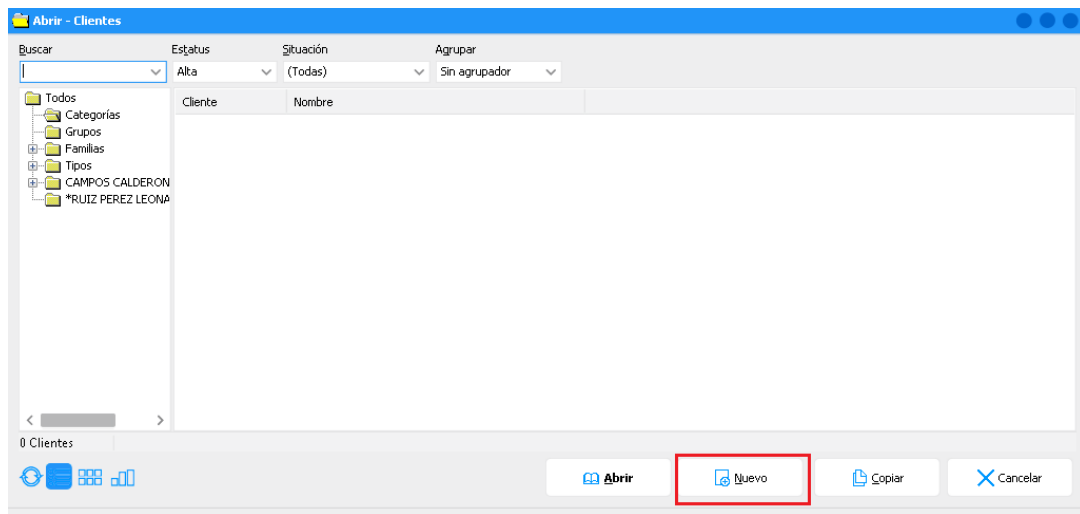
Abrir - Clientes

Buscar
Estatus
Alta
Situación
(Todas)
Agrupar
Sin agrupador

Todos
Categorías
Grupos
Familias
Tipos
CAMPOS CALDERON
*RUIZ PEREZ LEONA

| Cliente | Nombre |
|---|---|

0 Clientes

Abrir
Nuevo
Copiar
Cancelar